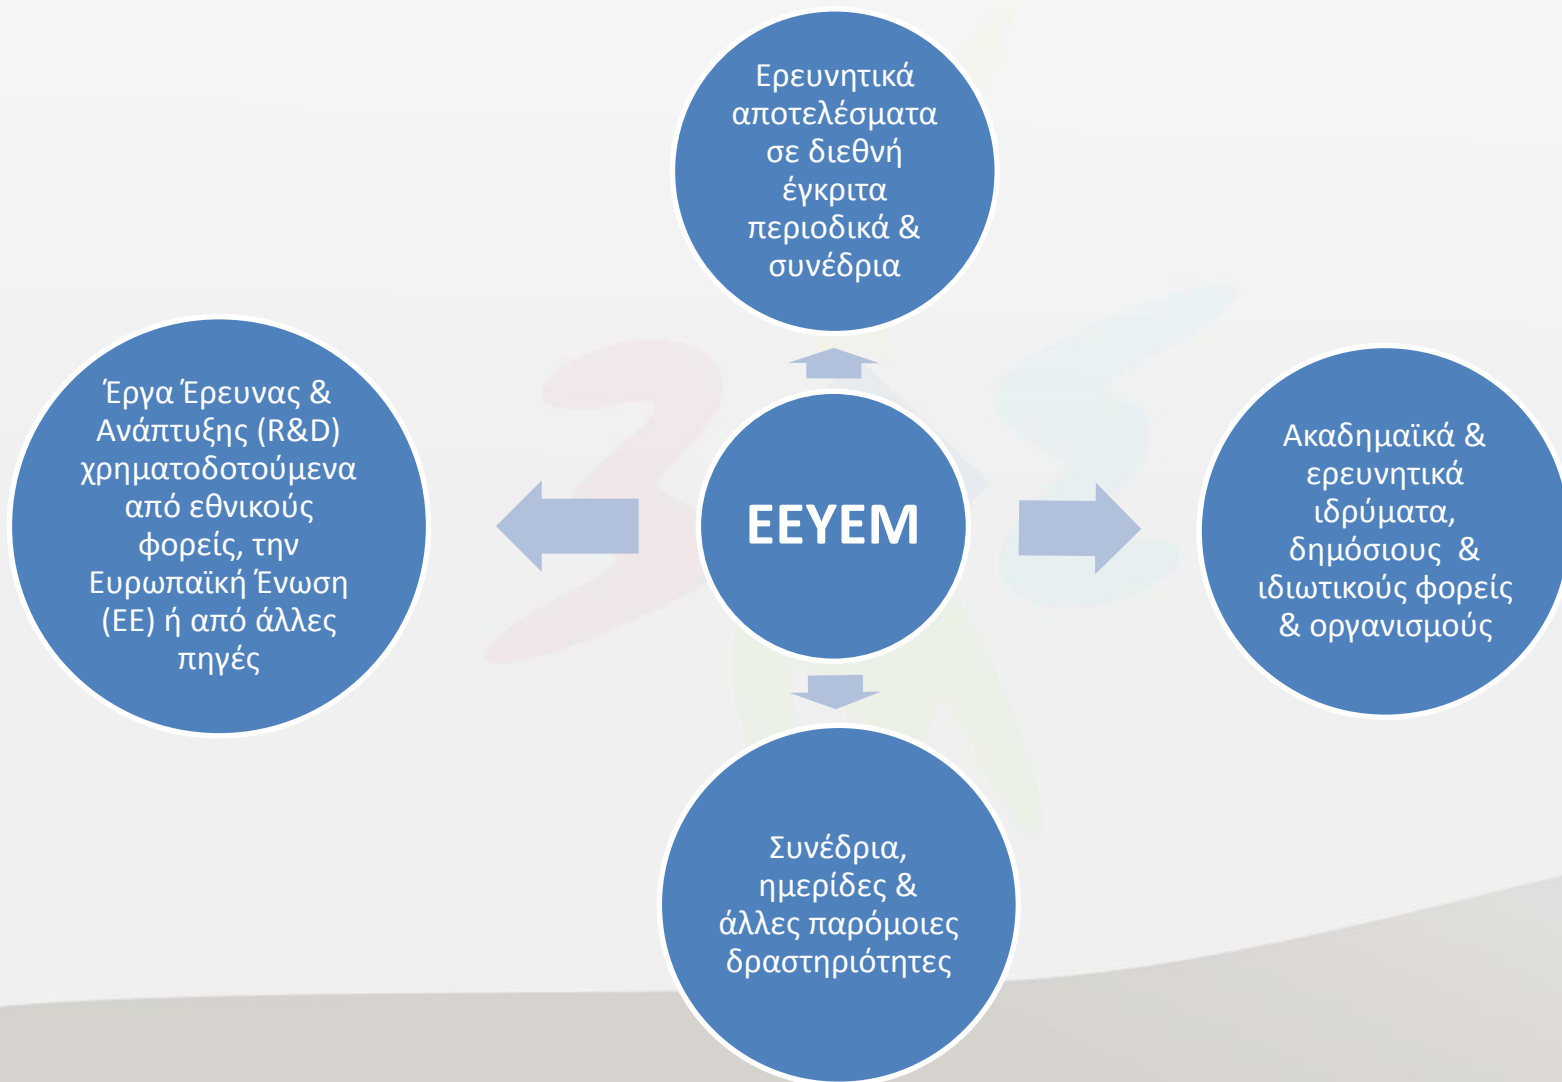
Ερευνητικά αποτελέσματα σε διεθνή έγκριτα περιοδικά & συνέδρια

Έργα Έρευνας & Ανάπτυξης (R&D) χρηματοδοτούμενα από εθνικούς φορείς, την Ευρωπαϊκή Ένωση (ΕΕ) ή από άλλες πηγές

ΕΕΥΕΜ

Ακαδημαϊκά & ερευνητικά ιδρύματα, δημόσιους & ιδιωτικούς φορείς & οργανισμούς

Συνέδρια, ημερίδες & άλλες παρόμοιες δραστηριότητες